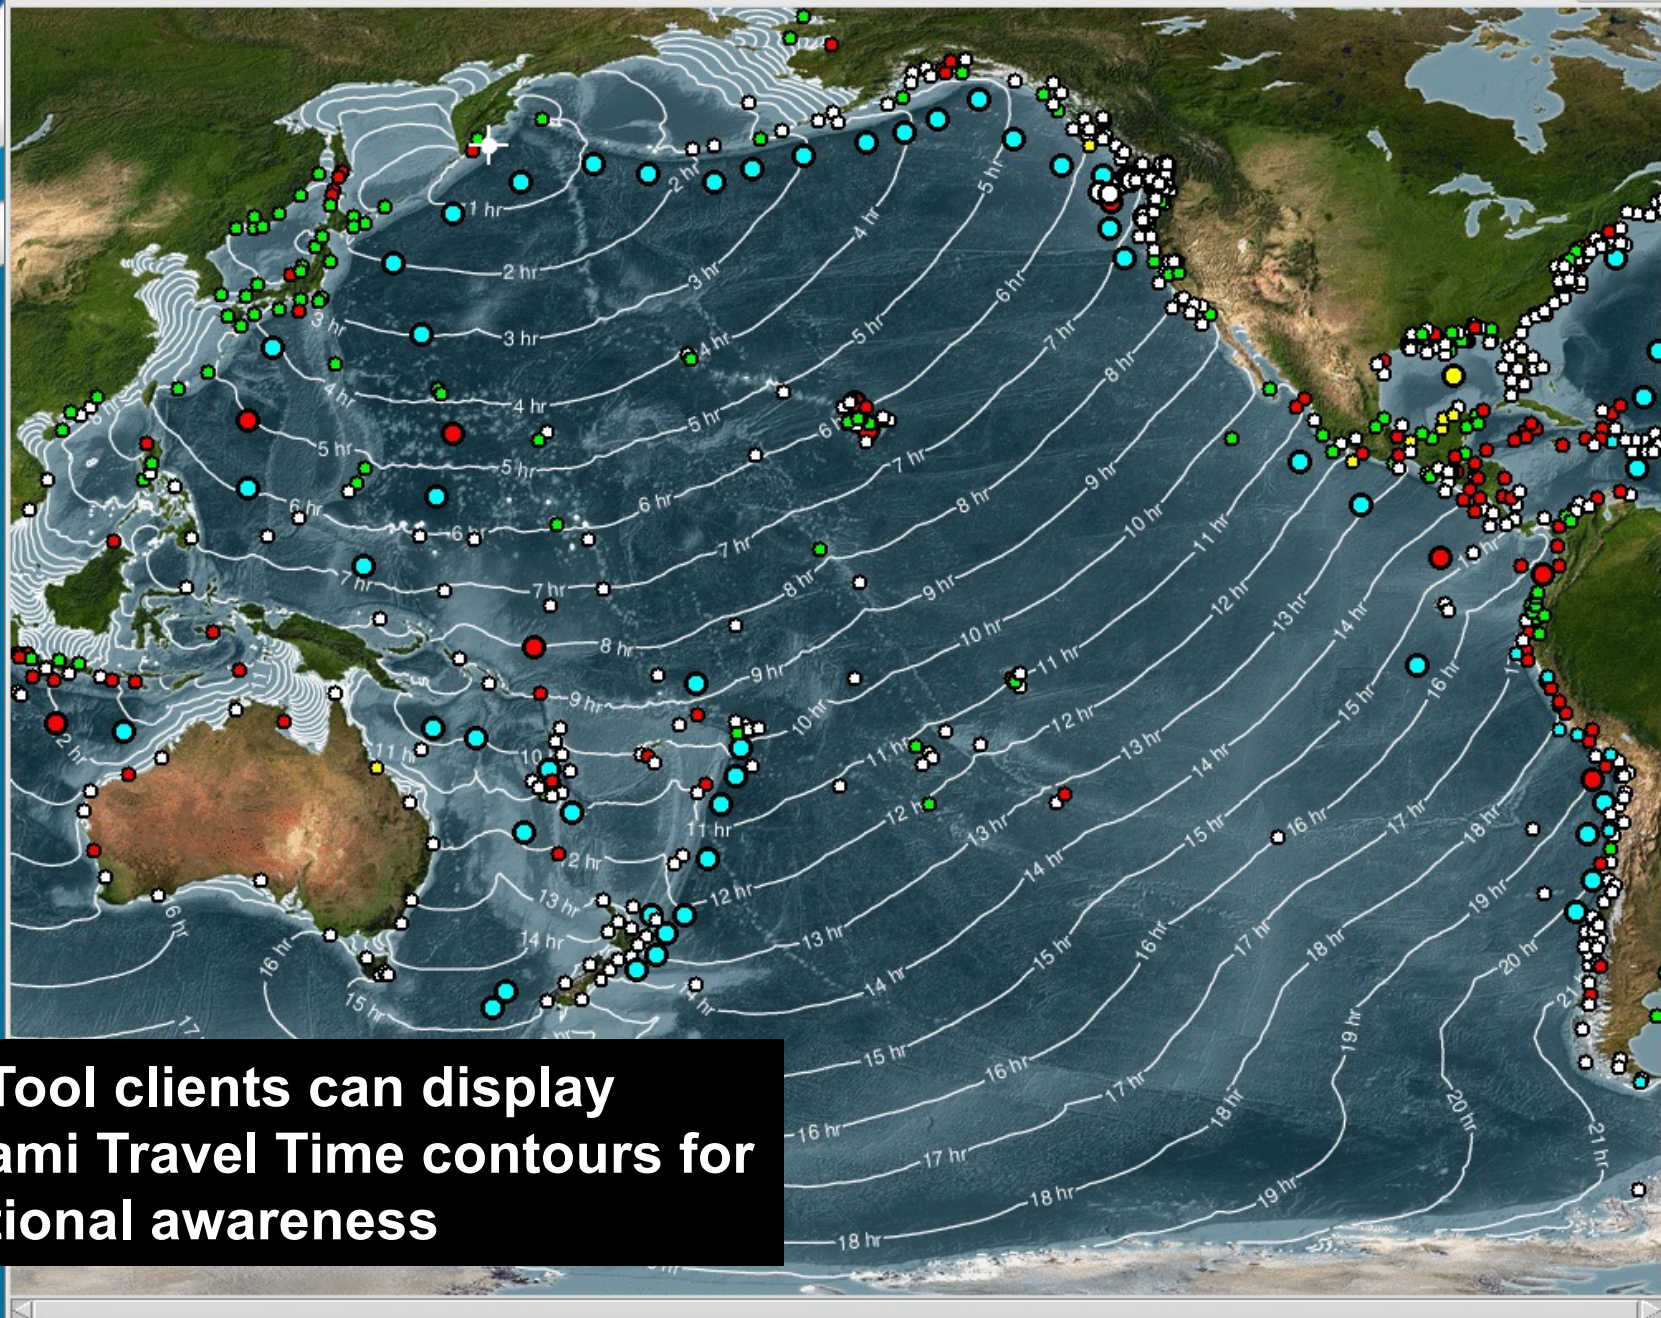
1 hr
2 hr
2 hr
3 hr
3 hr
3 hr
4 hr
4 hr
4 hr
4 hr
5 hr
5 hr
5 hr
5 hr
5 hr
6 hr
6 hr
6 hr
6 hr
6 hr
7 hr
7 hr
7 hr
7 hr
7 hr
8 hr
8 hr
8 hr
8 hr
9 hr
9 hr
9 hr
9 hr
10 hr
10 hr
10 hr
10
11 hr
11 hr
11 hr
11 hr
12 hr
12 hr
12 hr
12 hr
12 hr
13 hr
13 hr
13 hr
13 hr
13 hr
14 hr
14 hr
14 hr
14 hr
14 hr
15 hr
15 hr
15 hr
15 hr
15 hr
16 hr
16 hr
16 hr
16 hr
16 hr
16 hr
17 hr
17 hr
17 hr
17 hr
18 hr
18 hr
18 hr
18 hr
18 hr
19 hr
19 hr
19 hr
20 hr
20 hr
21 hr
21 hr

Tool clients can display
ami Travel Time contours for
ional awareness